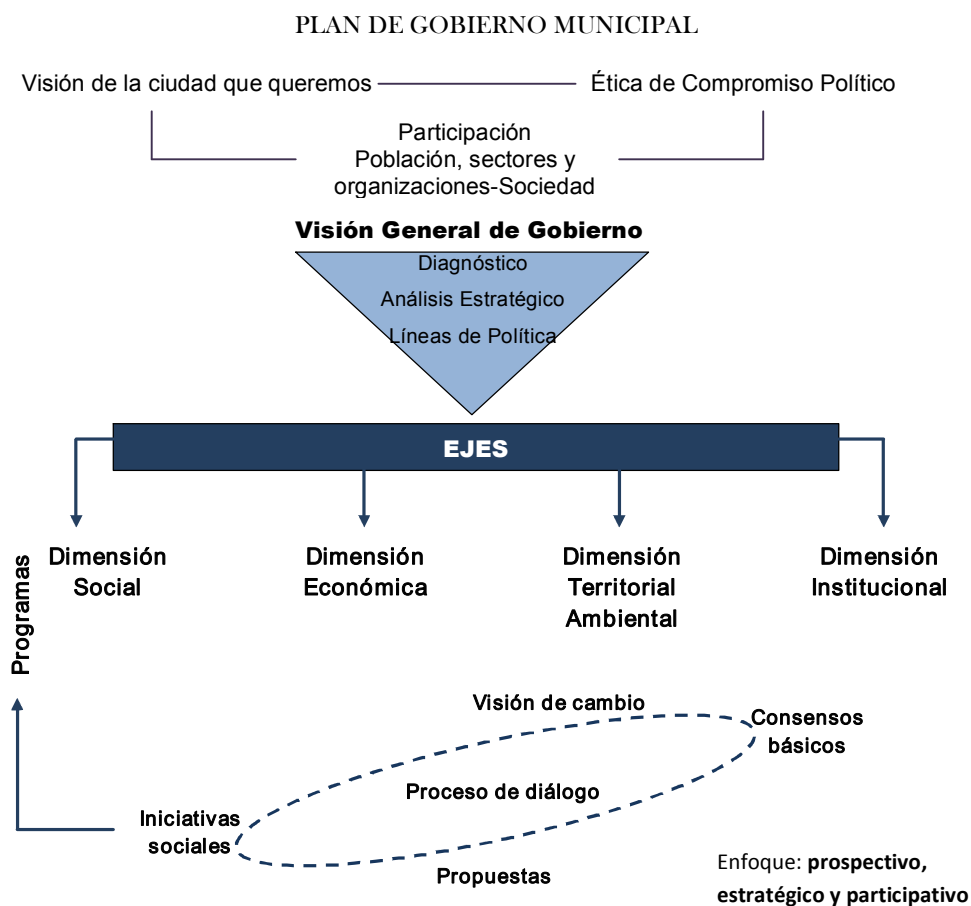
PLAN DE GOBIERNO MUNICIPAL

Visión de la ciudad que queremos

Ética de Compromiso Político

Participación
Población, sectores y organizaciones-Sociedad

**Visión General de Gobierno**

Diagnóstico

Análisis Estratégico

Líneas de Política

EJES

Dimensión Social

Dimensión Económica

Dimensión Territorial Ambiental

Dimensión Institucional

Programas

Visión de cambio

Consensos básicos

Proceso de diálogo

Iniciativas sociales

Propuestas

Enfoque: **prospectivo, estratégico y participativo**